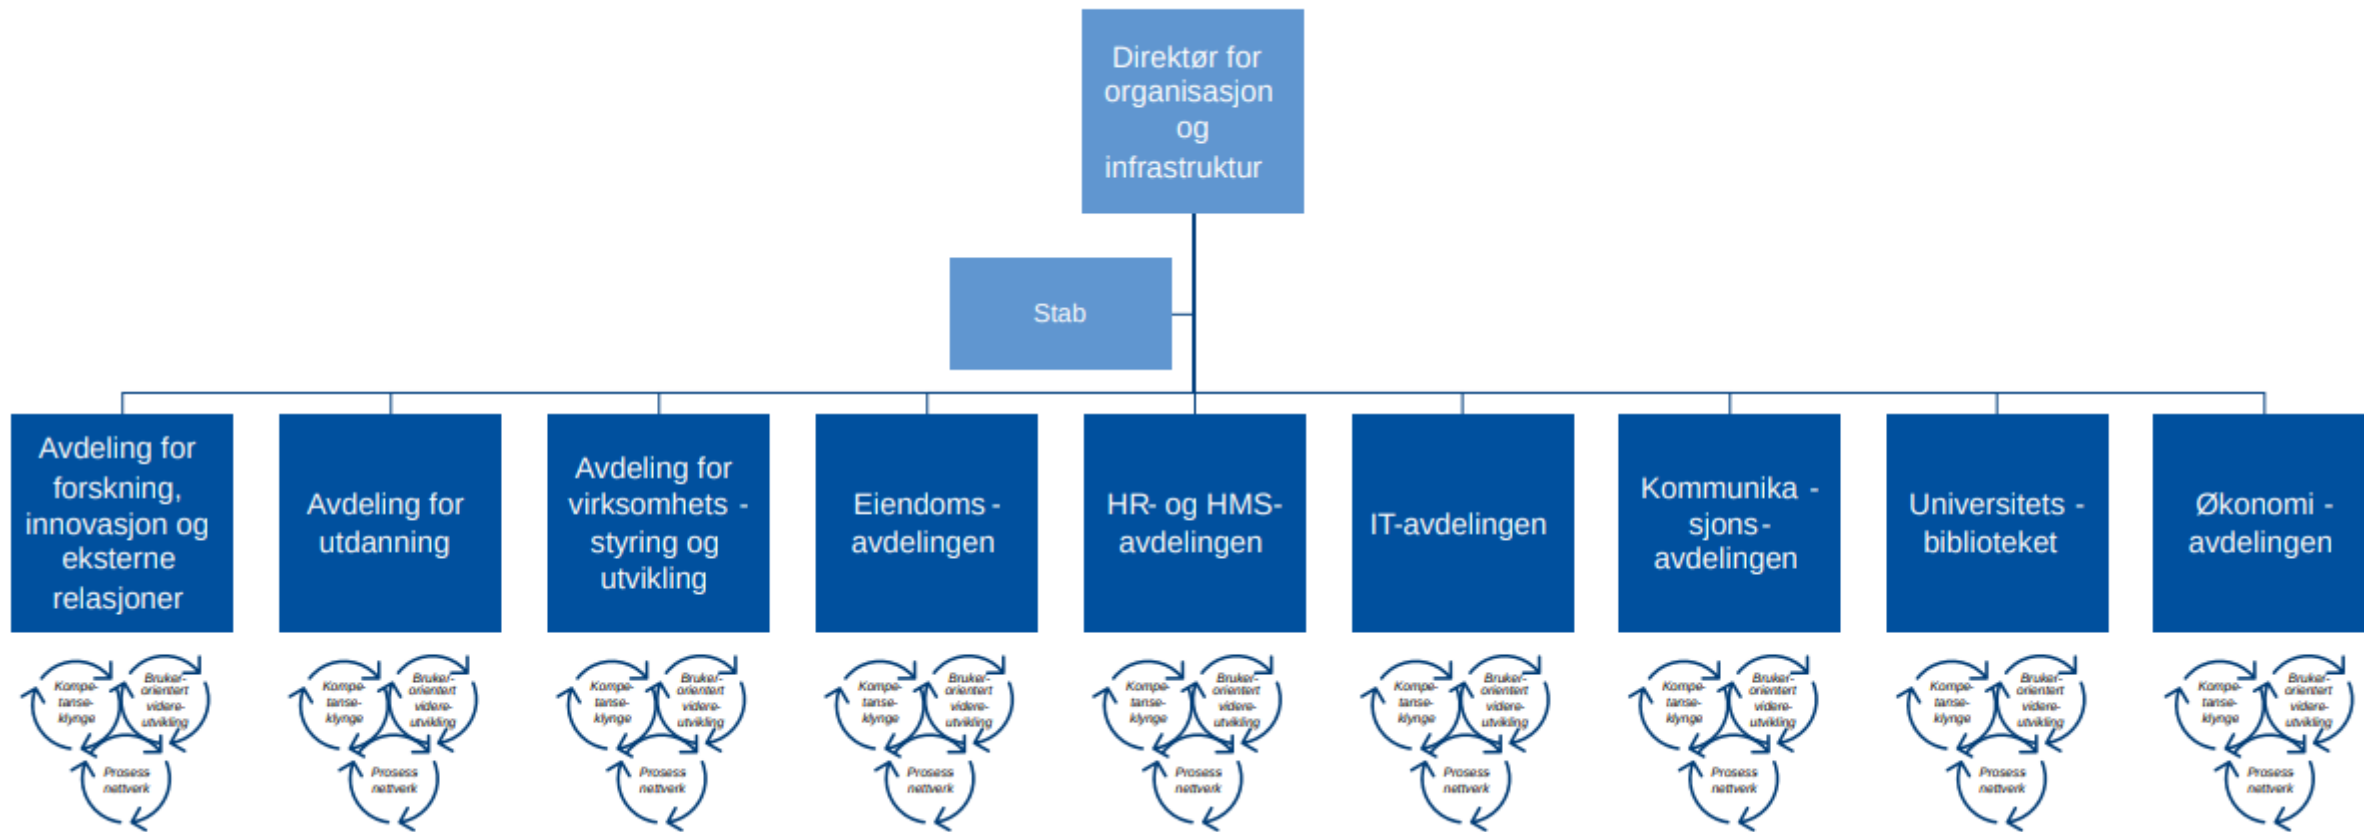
Direktør for organisasjon og infrastruktur

Stab

Avdeling for forskning, innovasjon og eksterne relasjoner

Avdeling for utdanning

Avdeling for virksomhets - styring og utvikling

Eiendoms - avdelingen

HR- og HMS-avdelingen

IT-avdelingen

Kommunika - sjons - avdelingen

Universitets - biblioteket

Økonomi - avdelingen

Kompe-tanse-klynge
Bruker-orientert videre-utvikling
Prosess nettverk

Kompe-tanse-klynge
Bruker-orientert videre-utvikling
Prosess nettverk

Kompe-tanse-klynge
Bruker-orientert videre-utvikling
Prosess nettverk

Kompe-tanse-klynge
Bruker-orientert videre-utvikling
Prosess nettverk

Kompe-tanse-klynge
Bruker-orientert videre-utvikling
Prosess nettverk

Kompe-tanse-klynge
Bruker-orientert videre-utvikling
Prosess nettverk

Kompe-tanse-klynge
Bruker-orientert videre-utvikling
Prosess nettverk

Kompe-tanse-klynge
Bruker-orientert videre-utvikling
Prosess nettverk

Kompe-tanse-klynge
Bruker-orientert videre-utvikling
Prosess nettverk